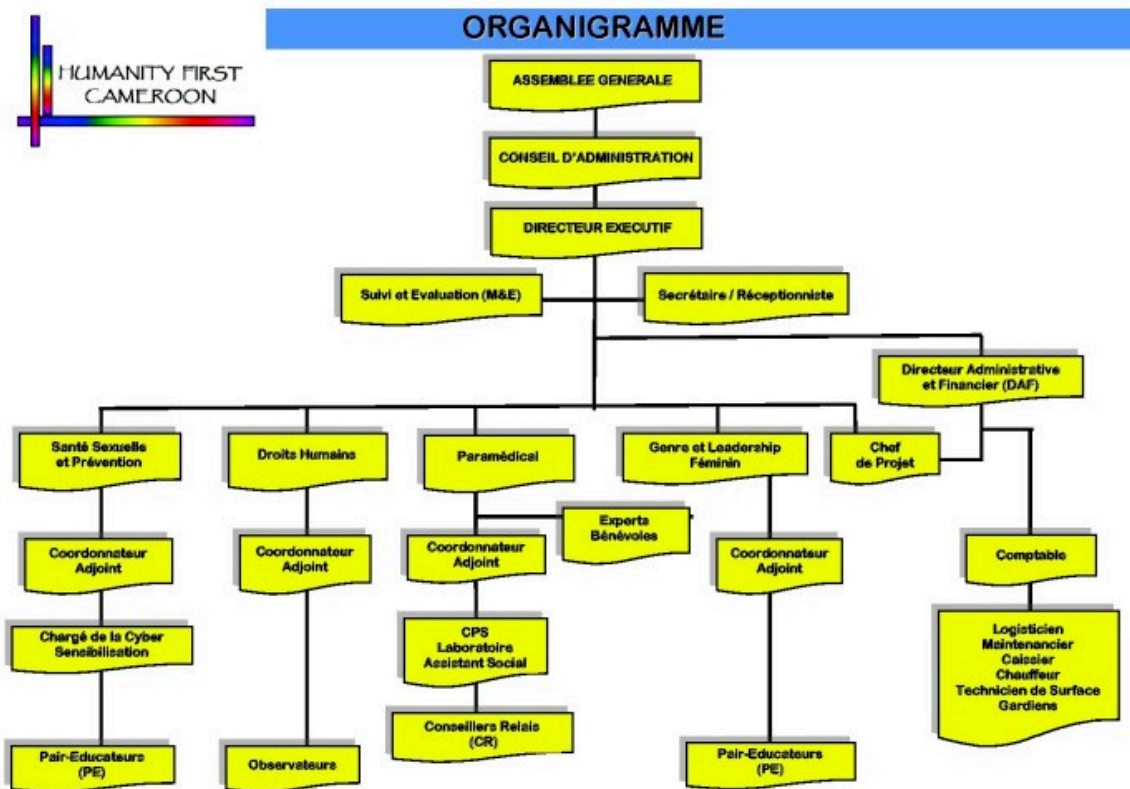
HUMANITY FIRST CAMEROON

ORGANIGRAMME

ASSEMBLEE GENERALE

CONSEIL D'ADMINISTRATION

DIRECTEUR EXECUTIF

Suivi et Evaluation (M&E)

Secrétaire / Réceptionniste

Directeur Administrative et Financier (DAF)

Santé Sexuelle et Prévention

Coordonnateur Adjoint

Chargé de la Cyber Sensibilisation

Pair-Educateurs (PE)

Droits Humains

Coordonnateur Adjoint

Observateurs

Paramédical

Experts Bénévoles

Coordonnateur Adjoint

CPS Laboratoire Assistant Social

Conseillers Relais (CR)

Genre et Leadership Féminin

Coordonnateur Adjoint

Pair-Educateurs (PE)

Chef de Projet

Comptable

Logisticien Maintenancier Caissier Chauffeur Technicien de Surface Gardiens